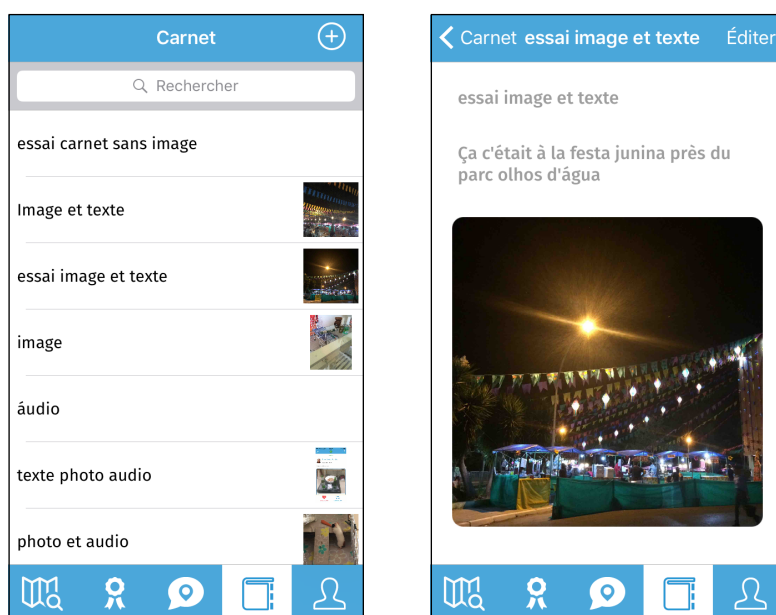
Carnet

Rechercher

essai carnet sans image

Image et texte

essai image et texte

image

áudio

texte photo audio

photo et audio

Carnet essai image et texte Éditer

essai image et texte

Ça c'était à la festa junina près du parc olhos d'água